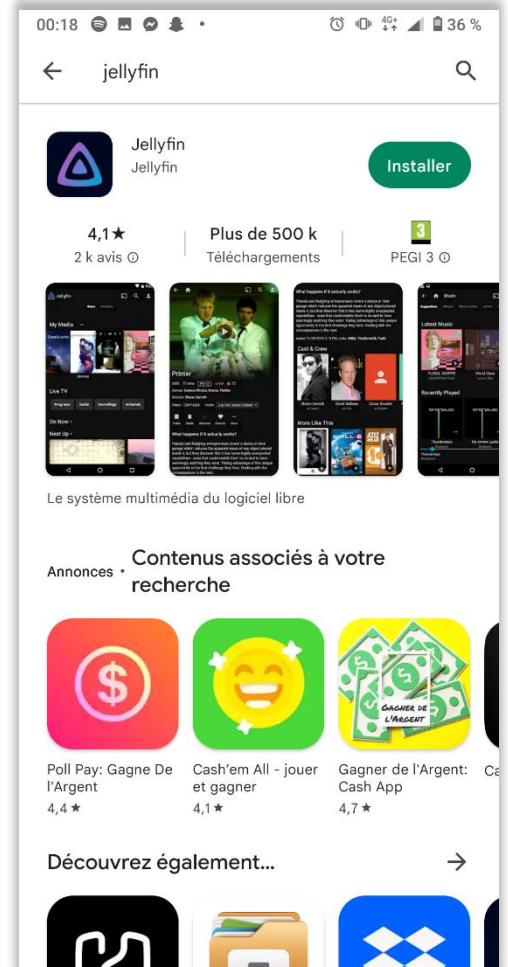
00:18 36 %

jellyfin

Jellyfin
Jellyfin

Installer

4,1★
2 k avis ⓘ

Plus de 500 k
Téléchargements

3
PEGI 3 ⓘ

Le système multimédia du logiciel libre

Annonces • Contenus associés à votre recherche

GAGNER DE L'ARGENT

Poll Pay: Gagne De l'Argent
4,4★

Cash'em All - jouer et gagner
4,1★

Gagner de l'Argent: Cash App
4,7★

Ca

Découvrez également...